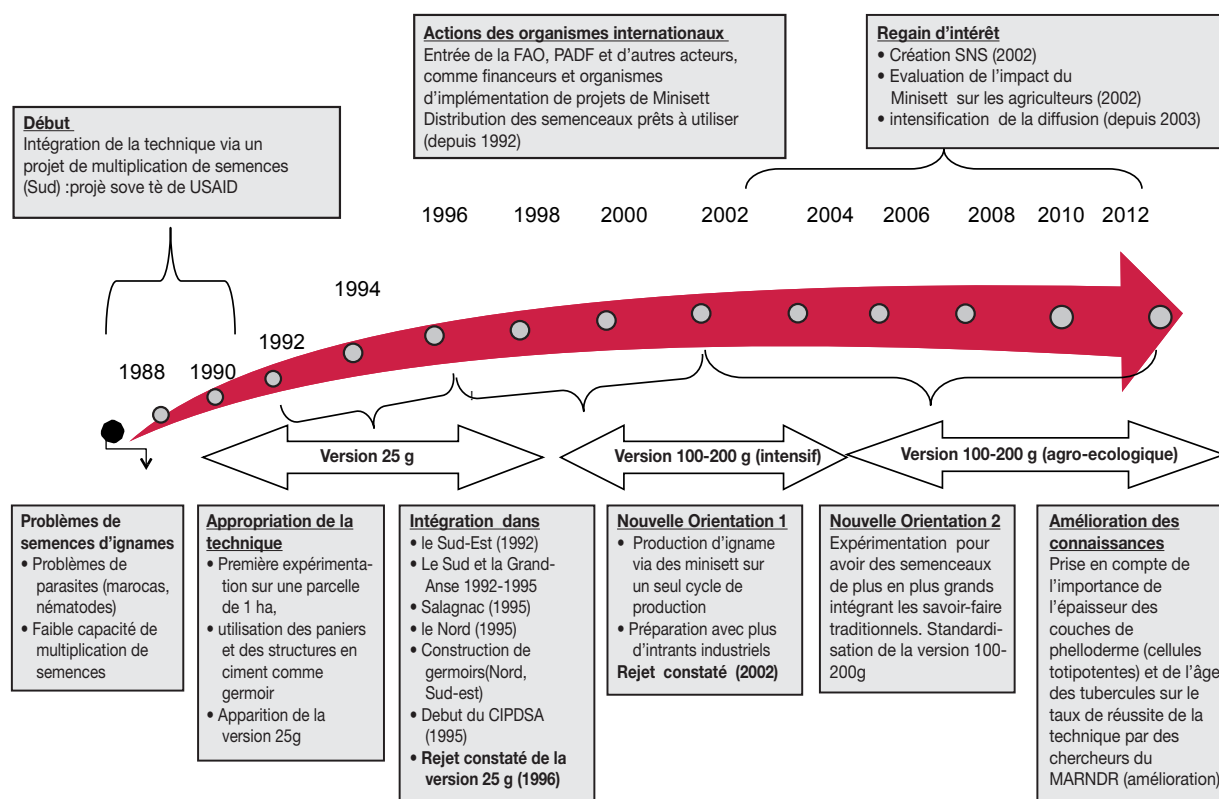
Actions des organismes internationaux
Entrée de la FAO, PADF et d'autres acteurs, comme financeurs et organismes d'implémentation de projets de Minisett
Distribution des semenceaux prêts à utiliser (depuis 1992)

Regain d'intérêt
• Création SNS (2002)
• Evaluation de l'impact du Minisett sur les agriculteurs (2002)
• intensification de la diffusion (depuis 2003)

Début
Intégration de la technique via un projet de multiplication de semences (Sud) :projè sove tè de USAID

1996 1998 2000 2002 2004 2006 2008 2010 2012

1994

1992

1988 1990

Version 25 g

Version 100-200 g (intensif)

Version 100-200 g (agro-ecologique)

Problèmes de semences d'ignames
• Problèmes de parasites (marocas, nématodes)
• Faible capacité de multiplication de semences

Appropriation de la technique
• Première expérimentation sur une parcelle de 1 ha,
• utilisation des paniers et des structures en ciment comme germoir
• Apparition de la version 25g

Intégration dans
• le Sud-Est (1992)
• Le Sud et la Grand-Anse 1992-1995
• Salagnac (1995)
• le Nord (1995)
• Construction de germoirs(Nord, Sud-est)
• Debut du CIPDSA (1995)
• Rejet constaté de la version 25 g (1996)

Nouvelle Orientation 1
• Production d'igname via des minisett sur un seul cycle de production
• Préparation avec plus d'intrants industriels
Rejet constaté (2002)

Nouvelle Orientation 2
Expérimentation pour avoir des semenceaux de plus en plus grands intégrant les savoir-faire traditionnels. Standardisation de la version 100-200g

Amélioration des connaissances
Prise en compte de l'importance de l'épaisseur des couches de phelloderme (cellules totipotentes) et de l'âge des tubercules sur le taux de réussite de la technique par des chercheurs du MARNDR (amélioration)